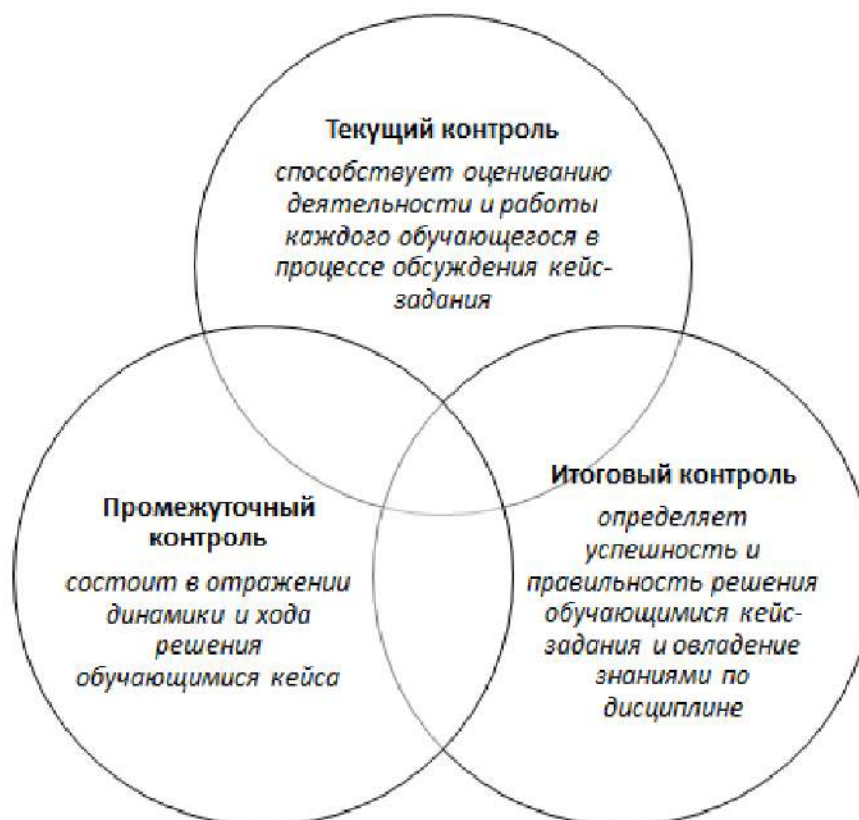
Текущий контроль

способствует оцениванию деятельности и работы каждого обучающегося в процессе обсуждения кейс-задания

Промежуточный контроль

состоит в отражении динамики и хода решения обучающимися кейса

Итоговый контроль

определяет успешность и правильность решения обучающимися кейс-задания и овладение знаниями по дисциплине